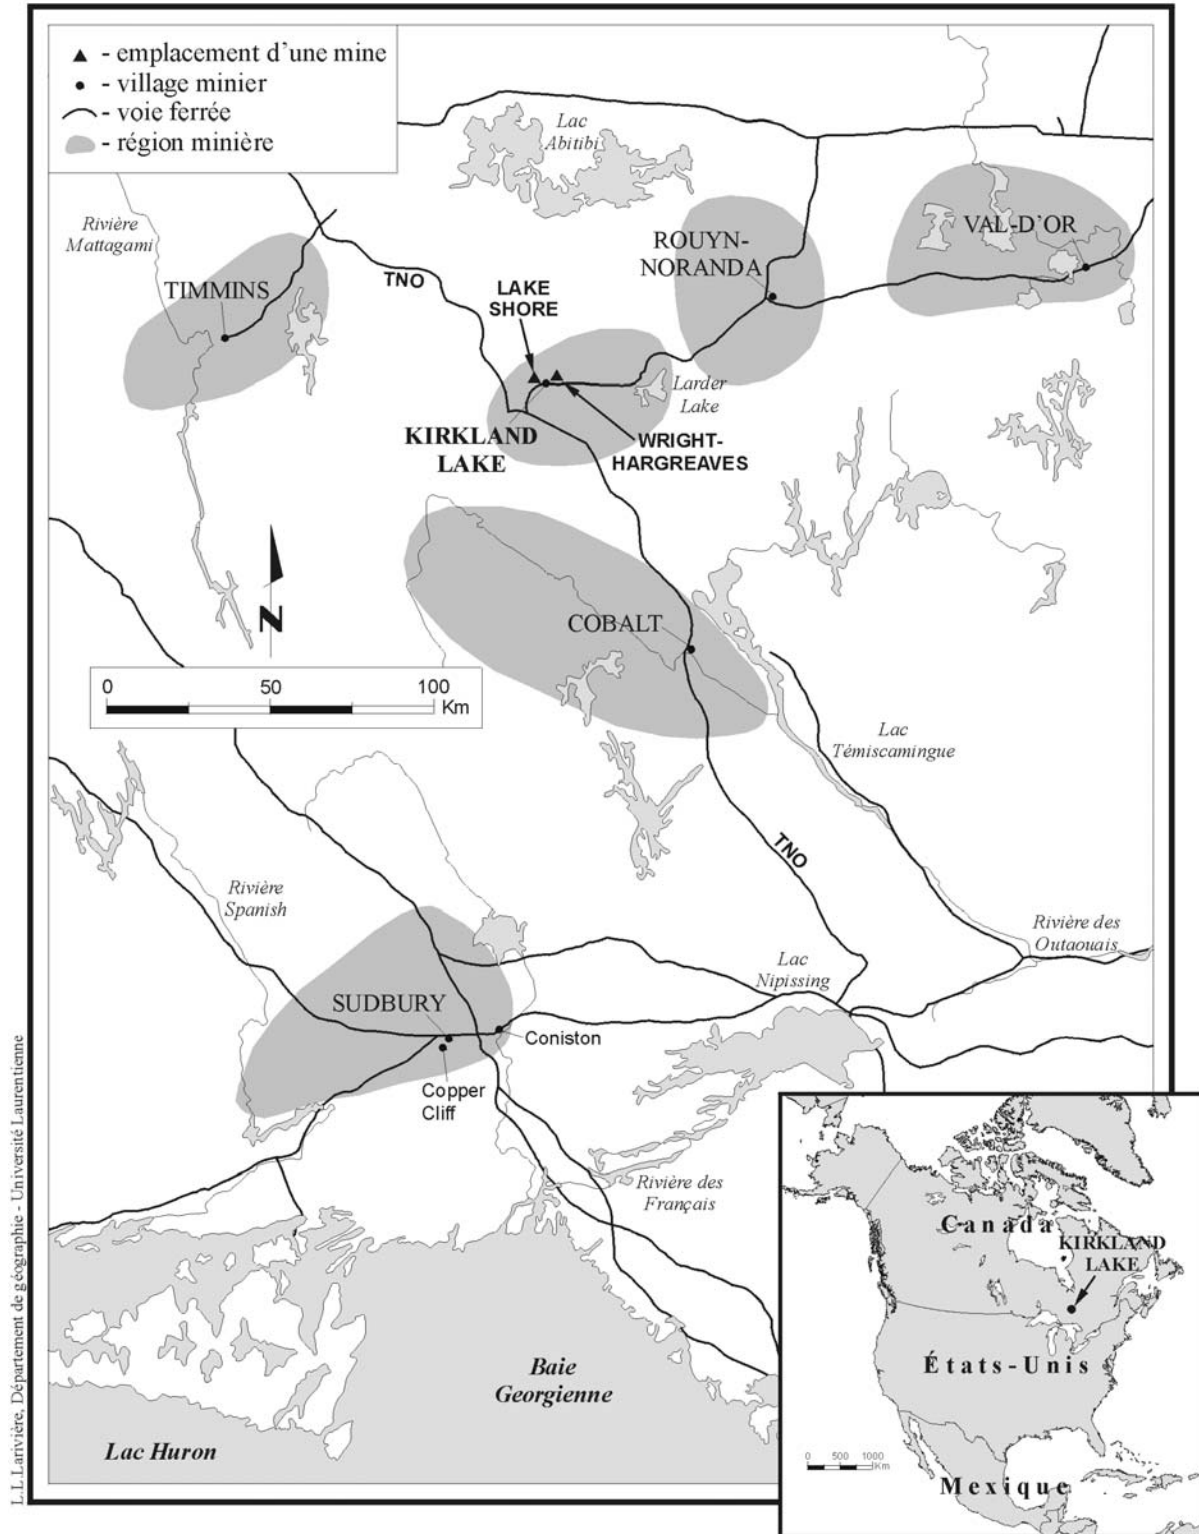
▲ - emplacement d'une mine
• - village minier
- voie ferrée
- région minière

Lac Abitibi

Rivière Mattagami

TIMMINS

TNO

LAKE SHORE

ROUYN-NORANDA

VAL-D'OR

Larder Lake

KIRKLAND LAKE

WRIGHT-HARGREAVES

N

COBALT

0 50 100 Km

Lac Témiscamingue

TNO

Rivière Spanish

Rivière des Outaouais

Lac Nipissing

SUDBURY

Coniston

Copper Cliff

Rivière des Français

Baie Georgienne

Lac Huron

Canada

KIRKLAND LAKE

États-Unis

0 500 1000 Km

Mexique

L.L.Larivière, Département de géographie - Université Laurentienne